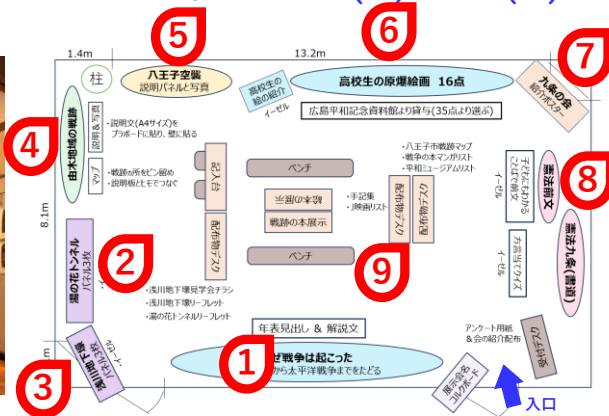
5
6
7
1.4m
13.2m
柱
八王子空襲
説明パネルと写真
高校生の絵の紹介
イーゼル
高校生の原爆絵画 16点
広島平和記念資料館より貸与(35点より選ぶ)
九条の会
紹介ポスター
4
由木地域の戦跡
説明&写真
マップ
・説明文(A4サイズ)を プラボードに貼り、壁に貼る
・戦跡の所をピン留め
・説明板とヒモでつなぐ
記入台
配布物デスク
ベンチ
当面の案内
戦跡の本展示
・手記集
・映画リスト
配布物デスク
ウクライナ写真
・八王子市戦跡マップ
・戦争の本マンガリスト
・平和ミュージアムリスト
8
憲法前文
子どもにもわかる こどもの前文
イーゼル
憲法九条(書道)
8.1m
2
湯の花トンネル
パネル3枚
・浅川地下壕見学会チラシ
・浅川地下壕リーフレット
・湯の花トンネルリーフレット
ベンチ
9
方言ラウクライ
イーゼル
3
浅川地下壕
年表見出し & 解説文
1
せ戦争は起こった
から太平洋戦争までをたどる
アンケート用紙 & 会の紹介配布
ウクライナ
展示会名 コルクボード
入口